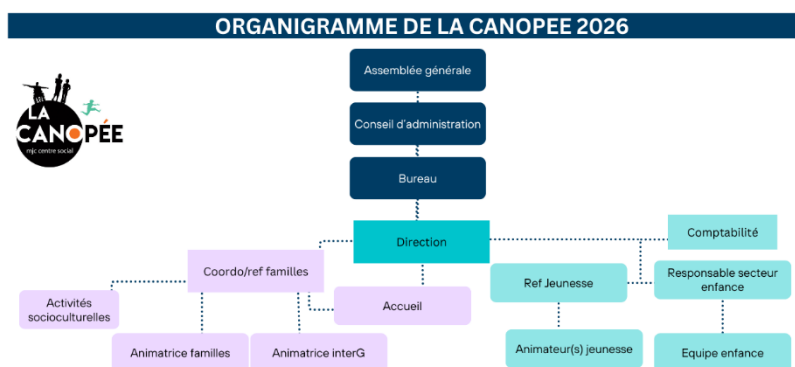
ORGANIGRAMME DE LA CANOPEE 2026

LA CANOPÉE
mjc centre social

Assemblée générale

Conseil d'administration

Bureau

Direction

Comptabilité

Coordo/ref familles

Activités socioculturelles

Accueil

Ref Jeunesse

Responsable secteur enfance

Animatrice familles

Animatrice interG

Animateur(s) jeunesse

Equipe enfance